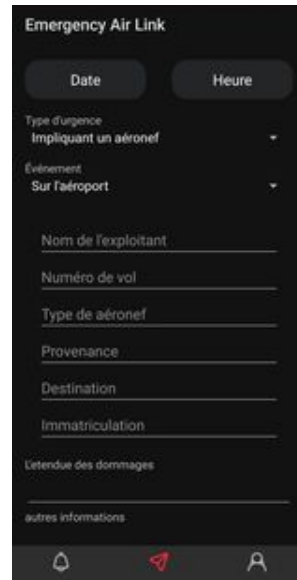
Emergency Air Link

Date

Heure

Type d'urgence
Impliquant un aéronef

Événement
Sur l'aéroport

Nom de l'exploitant

Numéro de vol

Type de aéronef

Provenance

Destination

Immatriculation

L'etendue des dommages

autres informations